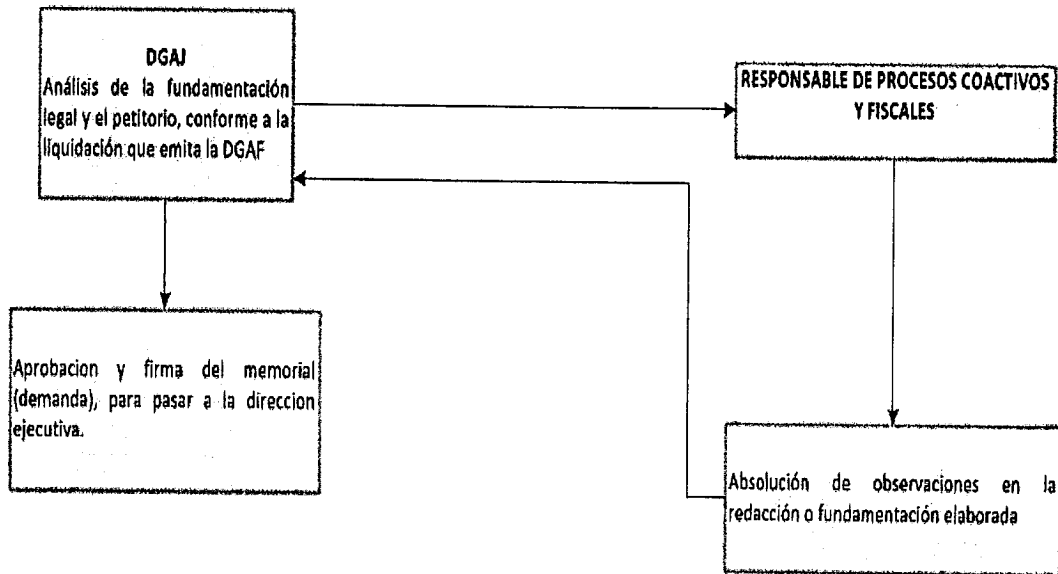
DGAJ
Análisis de la fundamentación legal y el petitorio, conforme a la liquidación que emita la DGAF

RESPONSABLE DE PROCESOS COACTIVOS Y FISCALES

Aprobacion y firma del memorial (demanda), para pasar a la direccion ejecutiva.

Absolución de observaciones en la redacción o fundamentación elaborada